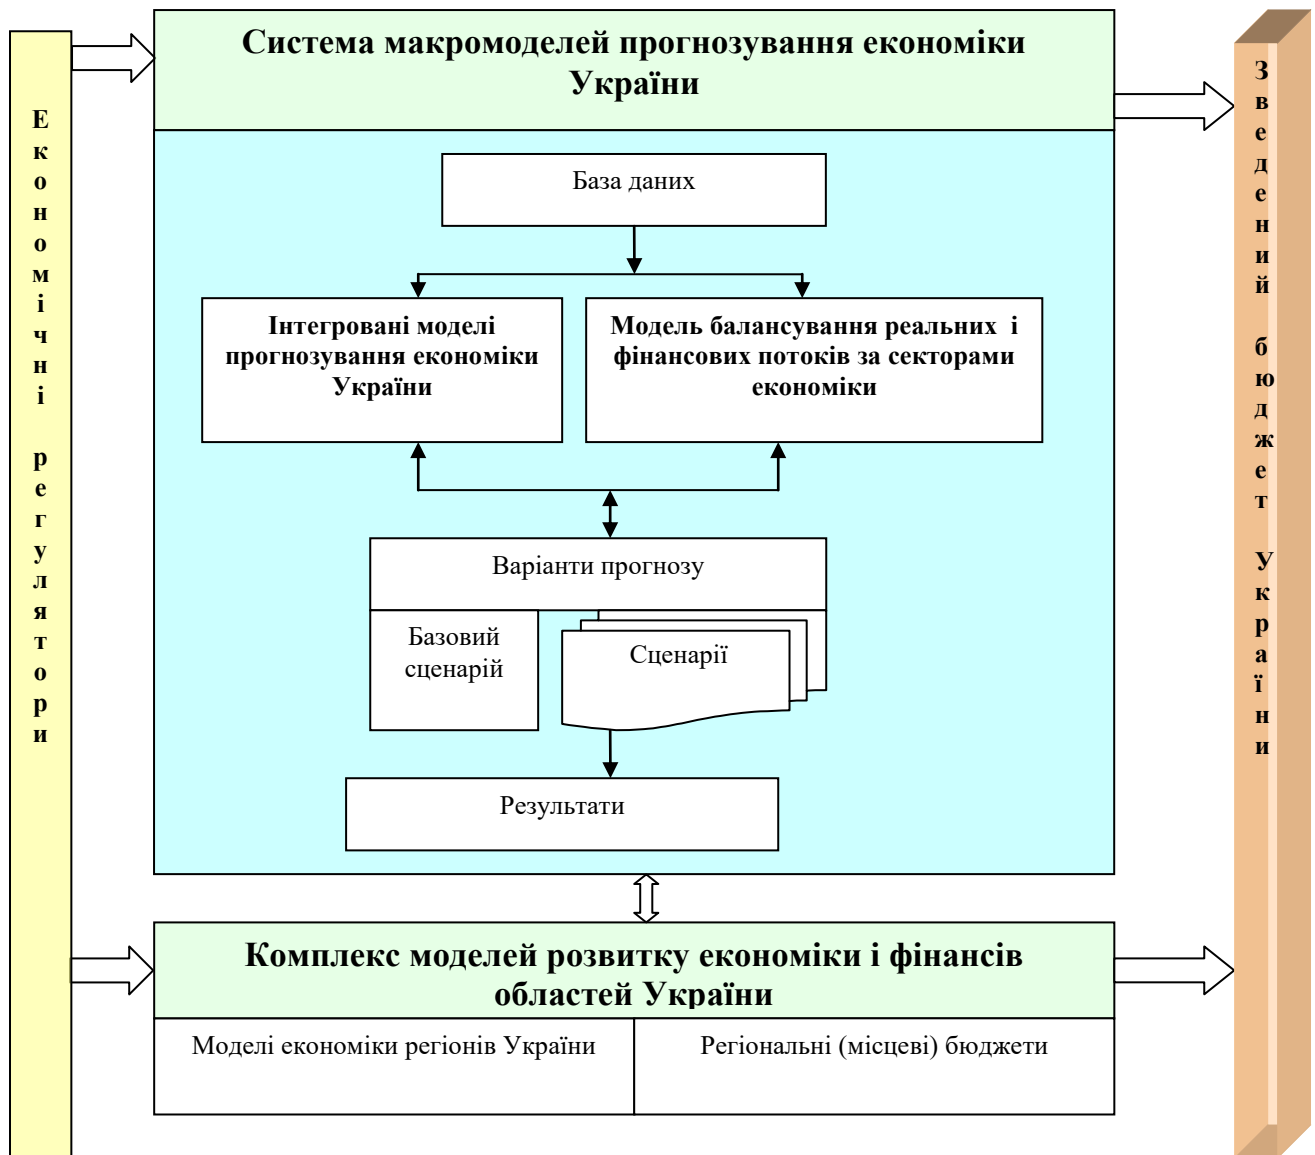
Економічні регулятори

Система макромоделей прогнозування економіки України

База даних

Інтегровані моделі прогнозування економіки України

Модель балансування реальних і фінансових потоків за секторами економіки

Варіанти прогнозу

Базовий сценарій

Сценарії

Результати

Комплекс моделей розвитку економіки і фінансів областей України

Моделі економіки регіонів України

Регіональні (місцеві) бюджети

Зведений бюджет України